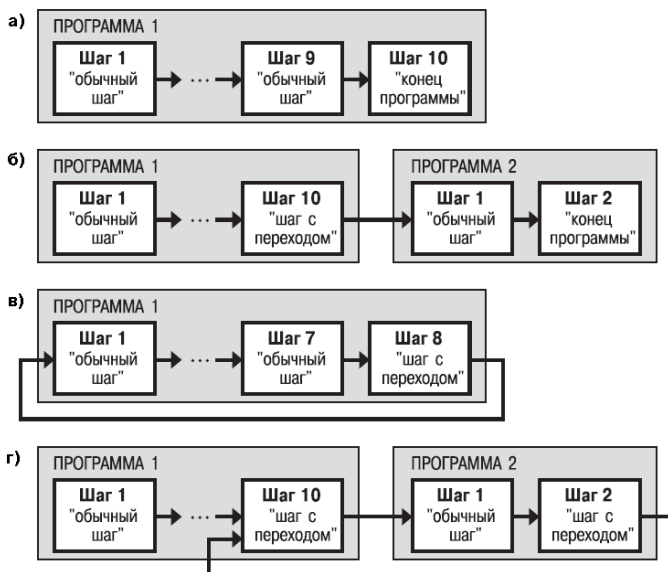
а)

ПРОГРАММА 1

Шаг 1 "обычный шаг" ··· Шаг 9 "обычный шаг" Шаг 10 "конец программы"

б)

ПРОГРАММА 1

Шаг 1 "обычный шаг" ··· Шаг 10 "шаг с переходом"

ПРОГРАММА 2

Шаг 1 "обычный шаг" Шаг 2 "конец программы"

в)

ПРОГРАММА 1

Шаг 1 "обычный шаг" ··· Шаг 7 "обычный шаг" Шаг 8 "шаг с переходом"

г)

ПРОГРАММА 1

Шаг 1 "обычный шаг" ··· Шаг 10 "шаг с переходом"

ПРОГРАММА 2

Шаг 1 "обычный шаг" Шаг 2 "шаг с переходом"